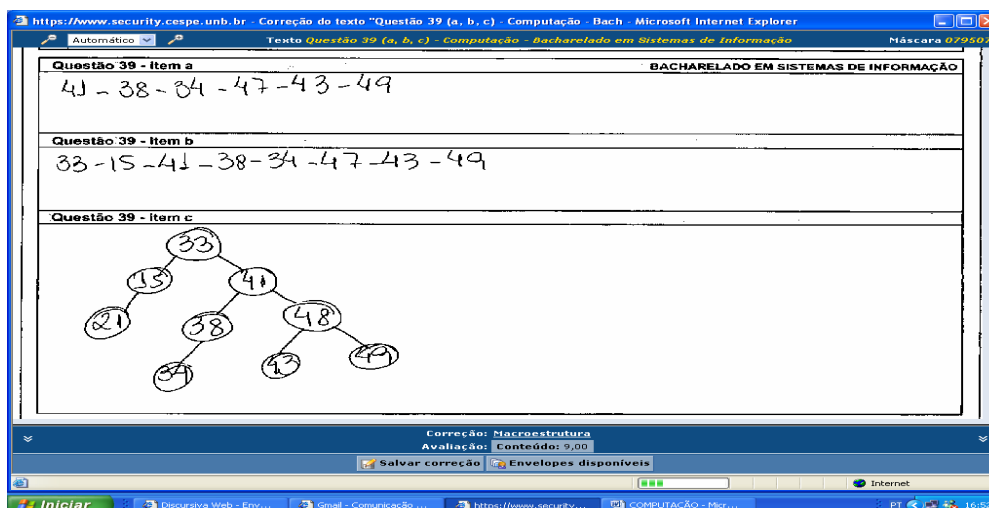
https://www.security.cespe.unb.br - Correção do texto "Questão 39 (a, b, c) - Computação - Bach - Microsoft Internet Explorer

Automático

Texto Questão 39 (a, b, c) - Computação - Bacharelado em Sistemas de Informação

Máscara 079507

Questão 39 - item a

BACHARELADO EM SISTEMAS DE INFORMAÇÃO

41 - 38 - 34 - 47 - 43 - 49

Questão 39 - item b

33 - 15 - 41 - 38 - 34 - 47 - 43 - 49

Questão 39 - item c

33
15
41
21
38
48
34
43
49

Correção: Macroestrutura

Avaliação: Conteúdo: 9,00

Salvar correção

Envelopes disponíveis

Internet

Iniciar

Discursiva Web - Env...

Gmail - Comunicação ...

https://www.security...

COMPUTAÇÃO - Micr...

PT

16:5